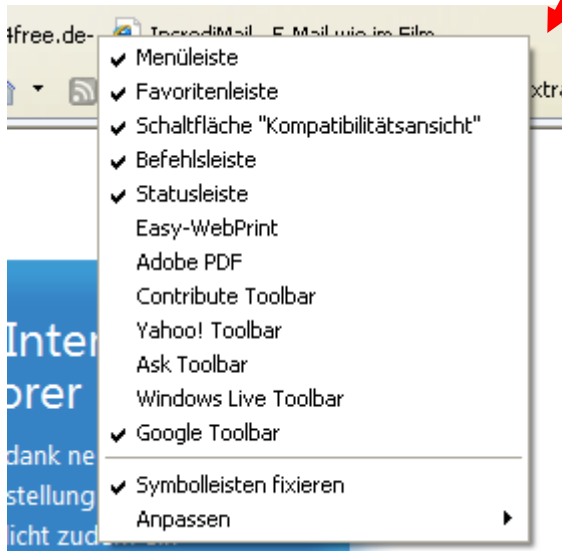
4free.de- IncrediMail - E-Mail wie im Film

xtra

✔ Menüleiste
✔ Favoritenleiste
✔ Schaltfläche "Kompatibilitätsansicht"
✔ Befehlsleiste
✔ Statusleiste
Easy-WebPrint
Adobe PDF
Contribute Toolbar
Yahoo! Toolbar
Ask Toolbar
Windows Live Toolbar
✔ Google Toolbar
✔ Symbolleisten fixieren
Anpassen

Inter
orer
dank ne
stellung
icht zud